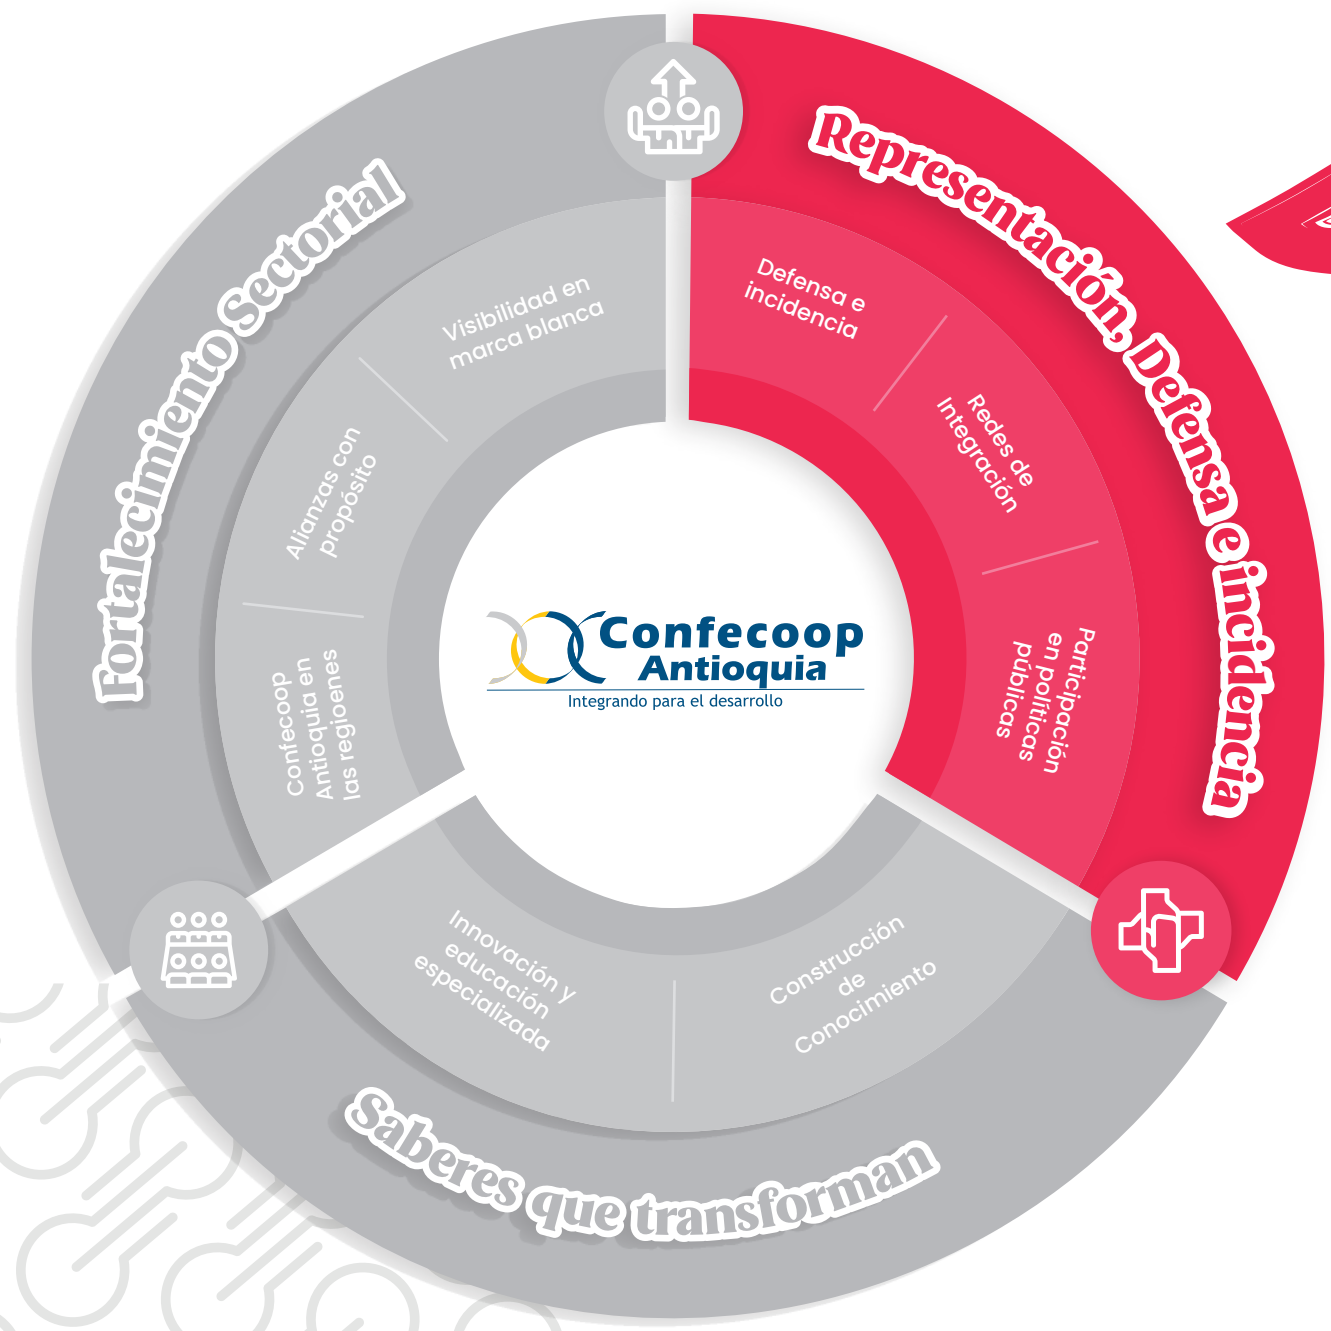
Representación, Defensa e incidencia

Defensa e incidencia

Redes de Integración

Participación en políticas públicas

Fortalecimiento Sectorial

Visibilidad en marca blanca

Alianzas con propósito

Confecoop Antioquia en las regioenes

Confecoop Antioquia
Integrando para el desarrollo

Innovación y educación especializada

Construcción de Conocimiento

Saberes que transforman